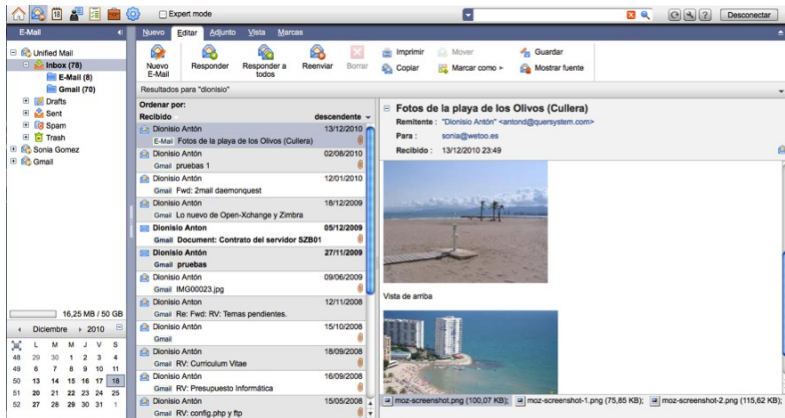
Expert mode

Desconectar

E-Mail

Nuevo Editar Adjunto Vista Marcas

Nuevo E-Mail | Responder | Responder a todos | Reenviar | Borrar | Imprimir | Copiar | Mover | Marcar como | Guardar | Mostrar fuente

Resultados para "dionisio"

Unified Mail
Inbox (78)
E-Mail (8)
Gmail (70)
Drafts
Sent
Spam
Trash
Sonia Gomez
Gmail

16,25 MB / 50 GB

Diciembre 2010

| | L | M | M | J | V | S |
|---|---|---|---|---|---|---|
| 48 | 29 | 30 | 1 | 2 | 3 | 4 |
| 49 | 6 | 7 | 8 | 9 | 10 | 11 |
| 50 | 13 | 14 | 15 | 16 | 17 | 18 |
| 51 | 20 | 21 | 22 | 23 | 24 | 25 |
| 52 | 27 | 28 | 29 | 30 | 31 | 1 |

Ordenar por:
Recibido descendente

Dionisio Antón 13/12/2010
E-Mail Fotos de la playa de los Olivos (Cullera)
Dionisio Antón 02/08/2010
Gmail pruebas 1
Dionisio Antón 12/01/2010
Gmail Fwd: 2mail daemonquest
Dionisio Antón 18/12/2009
Gmail Lo nuevo de Open-Xchange y Zimbra
Dionisio Anton 05/12/2009
Gmail Document: Contrato del servidor SZB01
Dionisio Antón 27/11/2009
Gmail pruebas
Dionisio Antón 09/06/2009
Gmail IMG00023.jpg
Dionisio Antón 12/11/2008
Gmail Re: Fwd: RV: Temas pendientes.
Dionisio Antón 15/10/2008
Gmail
Dionisio Antón 18/09/2008
Gmail RV: Curriculum Vitae
Dionisio Antón 16/09/2008
Gmail RV: Presupuesto Informática
Dionisio Antón 15/05/2008
Gmail RV: config.php y ftp

Fotos de la playa de los Olivos (Cullera)
Remitente : "Dionisio Antón" <antond@quersystem.com>
Para : sonia@wetoo.es
Recibido : 13/12/2010 23:49

Vista de arriba

moz-screenshot.png (100,07 KB); moz-screenshot-1.png (75,85 KB); moz-screenshot-2.png (115,62 KB);